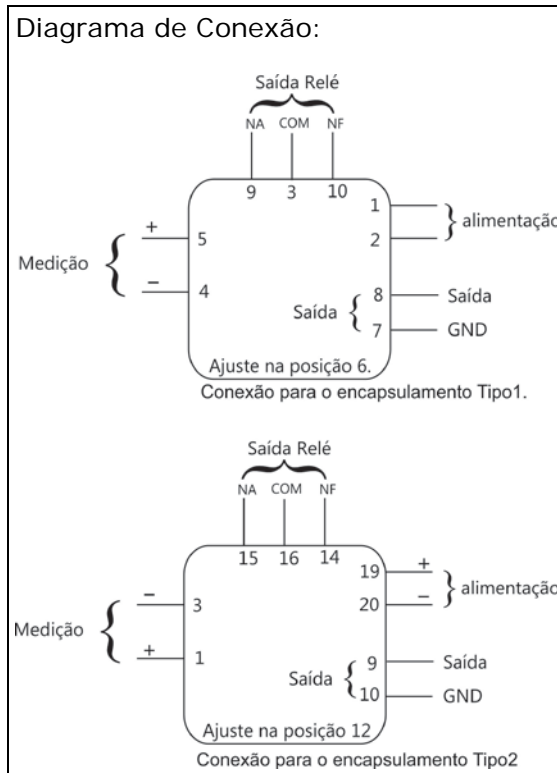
Diagrama de Conexão:

Saída Relé
NA COM NF
9 3 10
1
2
alimentação
+
5
Medição
–
4
8 Saída
Saída
7 GND
Ajuste na posição 6.
Conexão para o encapsulamento Tipo1.

Saída Relé
NA COM NF
15 16 14
19 +
20 –
alimentação
–
3
Medição
+
1
9 Saída
Saída
10 GND
Ajuste na posição 12
Conexão para o encapsulamento Tipo2